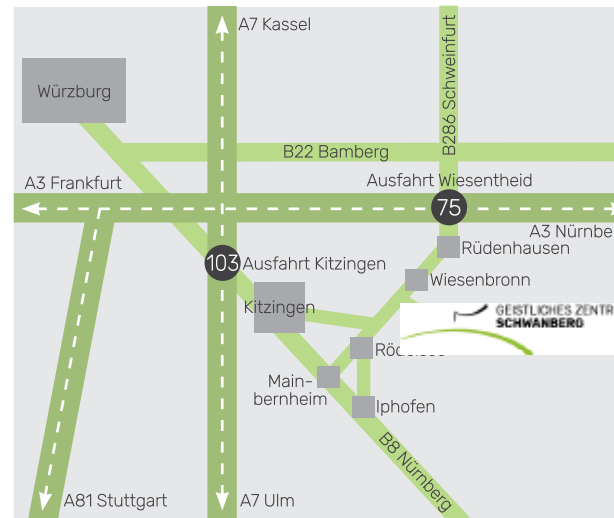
A7 Kassel

Würzburg

B286 Schweinfurt

B22 Bamberg

A3 Frankfurt

Ausfahrt Wiesentheid

75

A3 Nürnbe

Rüdenhausen

103

Ausfahrt Kitzingen

Wiesenbronn

Kitzingen

GEISTLICHES ZENTR
SCHWANBERG

Rödelsee

Main-
bernheim

Iphofen

B8 Nürnberg

A81 Stuttgart

A7 Ulm